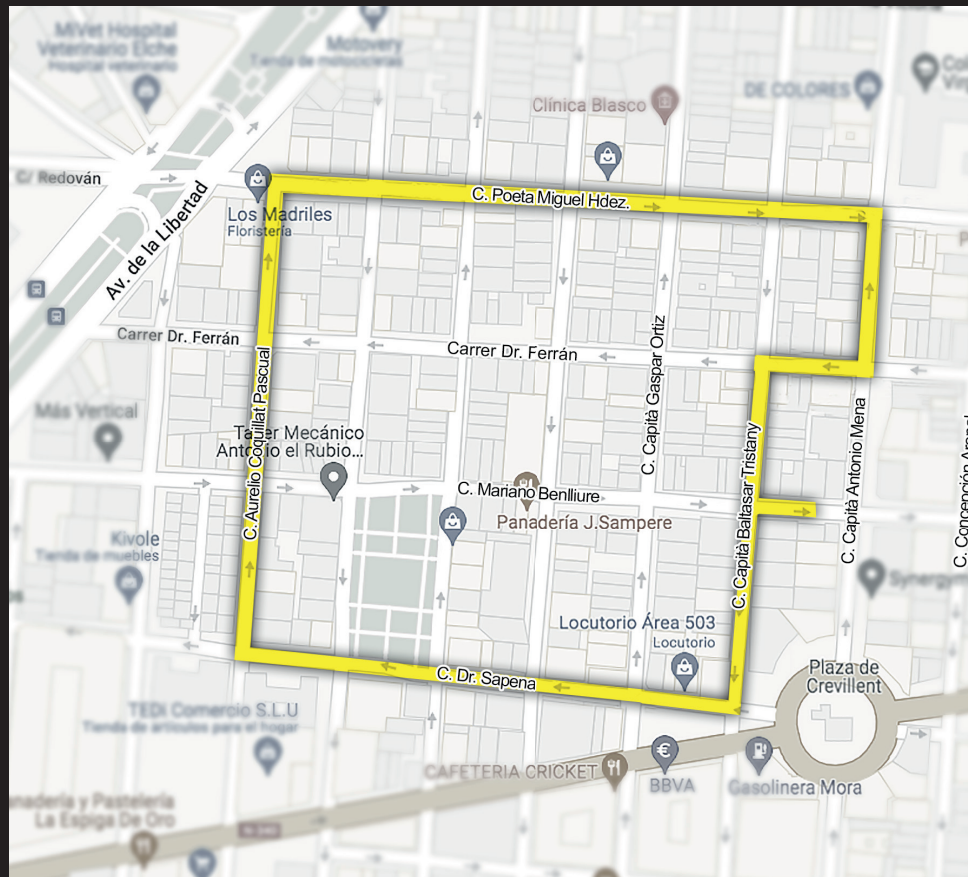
MiVet Hospital Veterinario Elche
Hospital veterinario
Motovery
Tienda de motocicletas
Clínica Blasco
DE COLORES
C/ Redován
Av. de la Libertad
C. Poeta Miguel Hdez.
Los Madriles
Floristería
Carrer Dr. Ferrán
Carrer Dr. Ferrán
C. Capità Gaspar Ortiz
Más Vertical
C. Aurelio Coquillat Pascual
Taller Mecánico Antonio el Rubio...
C. Mariano Benlliure
C. Capità Baltasar Tristany
C. Capità Antonio Mena
Panadería J.Sampere
Kivole
Tienda de muebles
Synergy
C. Concepción Arenal
Locutorio Área 503
Locutorio
Plaza de Crevillent
C. Dr. Sapena
TEDi Comercio S.L.U
Tienda de artículos para el hogar
CAFETERIA CRICKET
BBVA
Gasolinera Mora
anadería y Pastelería La Espiga De Oro